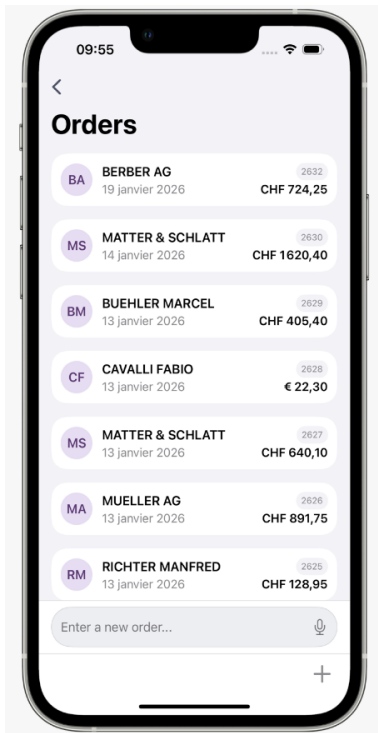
09:55

<

Orders

BA BERBER AG 2632
19 janvier 2026 CHF 724,25

MS MATTER & SCHLATT 2630
14 janvier 2026 CHF 1620,40

BM BUEHLER MARCEL 2629
13 janvier 2026 CHF 405,40

CF CAVALLI FABIO 2628
13 janvier 2026 € 22,30

MS MATTER & SCHLATT 2627
13 janvier 2026 CHF 640,10

MA MUELLER AG 2626
13 janvier 2026 CHF 891,75

RM RICHTER MANFRED 2625
13 janvier 2026 CHF 128,95

Enter a new order...

+